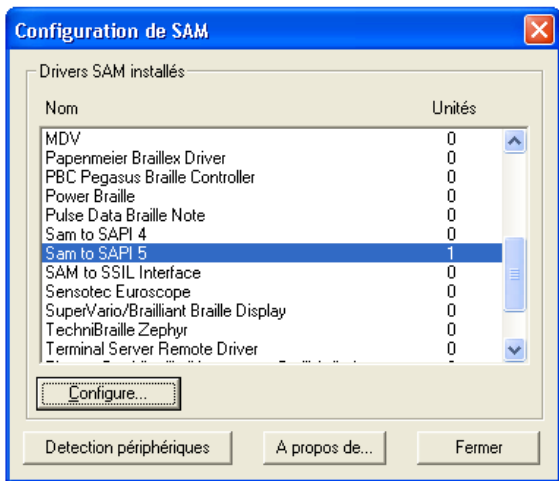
Configuration de SAM

Drivers SAM installés

| Nom | Unités |
|---|---|
| MDV | 0 |
| Papenmeier Braillex Driver | 0 |
| PBC Pegasus Braille Controller | 0 |
| Power Braille | 0 |
| Pulse Data Braille Note | 0 |
| Sam to SAPI 4 | 0 |
| Sam to SAPI 5 | 1 |
| SAM to SSIL Interface | 0 |
| Sensotec Euroscope | 0 |
| SuperVario/Brailliant Braille Display | 0 |
| TechniBraille Zephyr | 0 |
| Terminal Server Remote Driver | 0 |
| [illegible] | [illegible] |

Configure...

Detection périphériques

A propos de...

Fermer